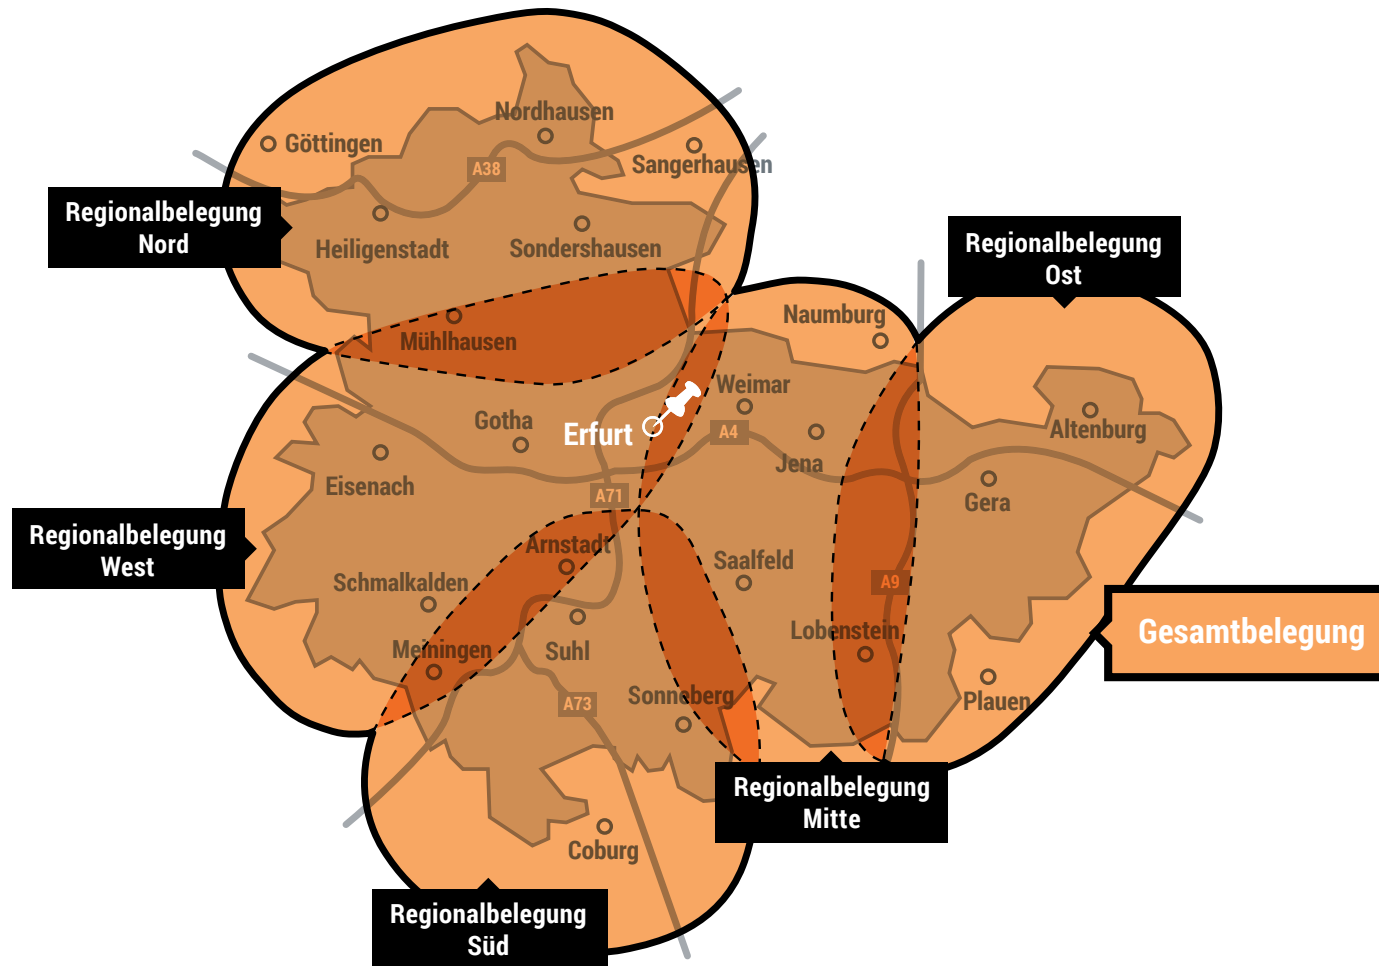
Regionalbelegung Nord

Göttingen
Nordhausen
A38
Sangerhausen
Heiligenstadt
Sondershausen

Regionalbelegung Ost

Naumburg
Mühlhausen
Weimar
Altenburg
Gotha
Erfurt
A4
Jena
Eisenach
A71
Gera

Regionalbelegung West

Arnstadt
Saalfeld
A9
Schmalkalden
Gesamtbelegung
Lobenstein
Suhl
Meiningen
Plauen
Sonneberg
A73
Coburg

Regionalbelegung Mitte

Regionalbelegung Süd